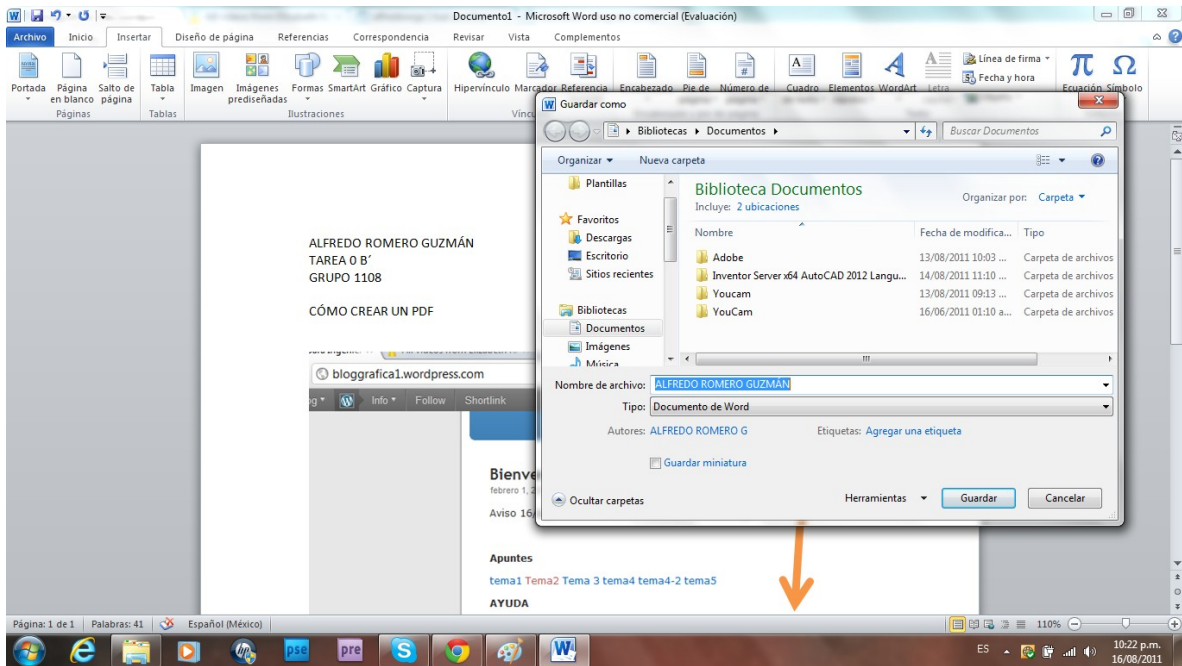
Documento1 - Microsoft Word uso no comercial (Evaluación)

Archivo Inicio Insertar Diseño de página Referencias Correspondencia Revisar Vista Complementos

Portada Página en blanco Salto de página Páginas Tabla Tablas Imagen Imágenes prediseñadas Formas SmartArt Gráfico Captura Ilustraciones Hipervínculo Marcador Referencia Encabezado Pie de Número de Cuadro Elementos WordArt Letra Línea de firma Fecha y hora Ecuación Símbolo

Guardar como

Bibliotecas ▸ Documentos ▸ Buscar Documentos

Organizar ▾ Nueva carpeta

Plantillas
Favoritos
Descargas
Escritorio
Sitios recientes
Bibliotecas
Documentos
Imágenes
Música

Biblioteca Documentos
Incluye: 2 ubicaciones
Organizar por: Carpeta

| Nombre | Fecha de modifica... | Tipo |
|---|---|---|
| Adobe | 13/08/2011 10:03 ... | Carpeta de archivos |
| Inventor Server x64 AutoCAD 2012 Langu... | 14/08/2011 11:10 ... | Carpeta de archivos |
| Youcam | 13/08/2011 09:13 ... | Carpeta de archivos |
| YouCam | 16/06/2011 01:10 a... | Carpeta de archivos |

Nombre de archivo: ALFREDO ROMERO GUZMÁN
Tipo: Documento de Word
Autores: ALFREDO ROMERO G Etiquetas: Agregar una etiqueta
Guardar miniatura
Ocultar carpetas Herramientas Guardar Cancelar

ALFREDO ROMERO GUZMÁN
TAREA 0 B´
GRUPO 1108

CÓMO CREAR UN PDF

bloggrafica1.wordpress.com
Info Follow Shortlink
Bienve
febrero 1, 2
Aviso 16
Apuntes
tema1 Tema2 Tema 3 tema4 tema4-2 tema5
AYUDA

Página: 1 de 1 Palabras: 41 Español (México) 110%

ES 10:22 p.m. 16/08/2011